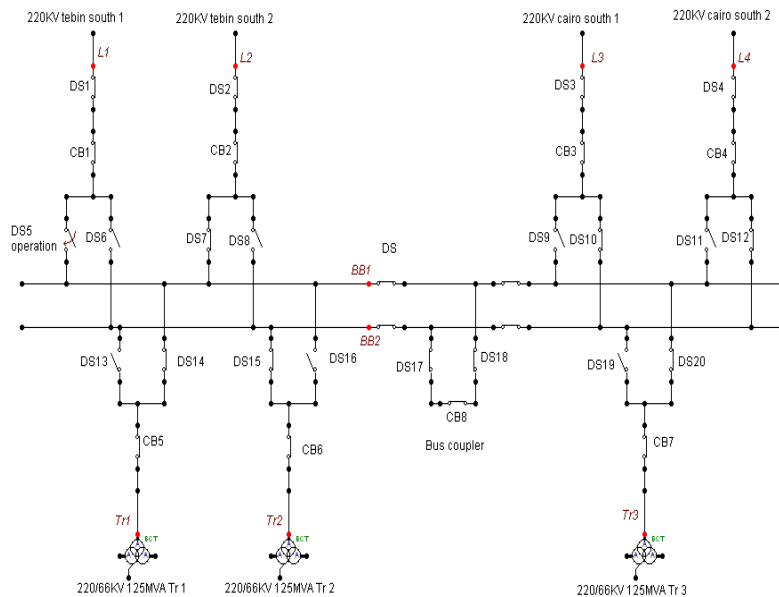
220KV tebin south 1
L1
DS1
CB1
DS5 operation
DS6

220KV tebin south 2
L2
DS2
CB2
DS7
DS8

DS
BB1
BB2

220KV cairo south 1
L3
DS3
CB3
DS9
DS10

220KV cairo south 2
L4
DS4
CB4
DS11
DS12

DS13
DS14
CB5
Tr1
BCT
220/66KV 125MVA Tr 1

DS15
DS16
CB6
Tr2
BCT
220/66KV 125MVA Tr 2

DS17
DS18
CB8
Bus coupler

DS19
DS20
CB7
Tr3
BCT
220/66KV 125MVA Tr 3